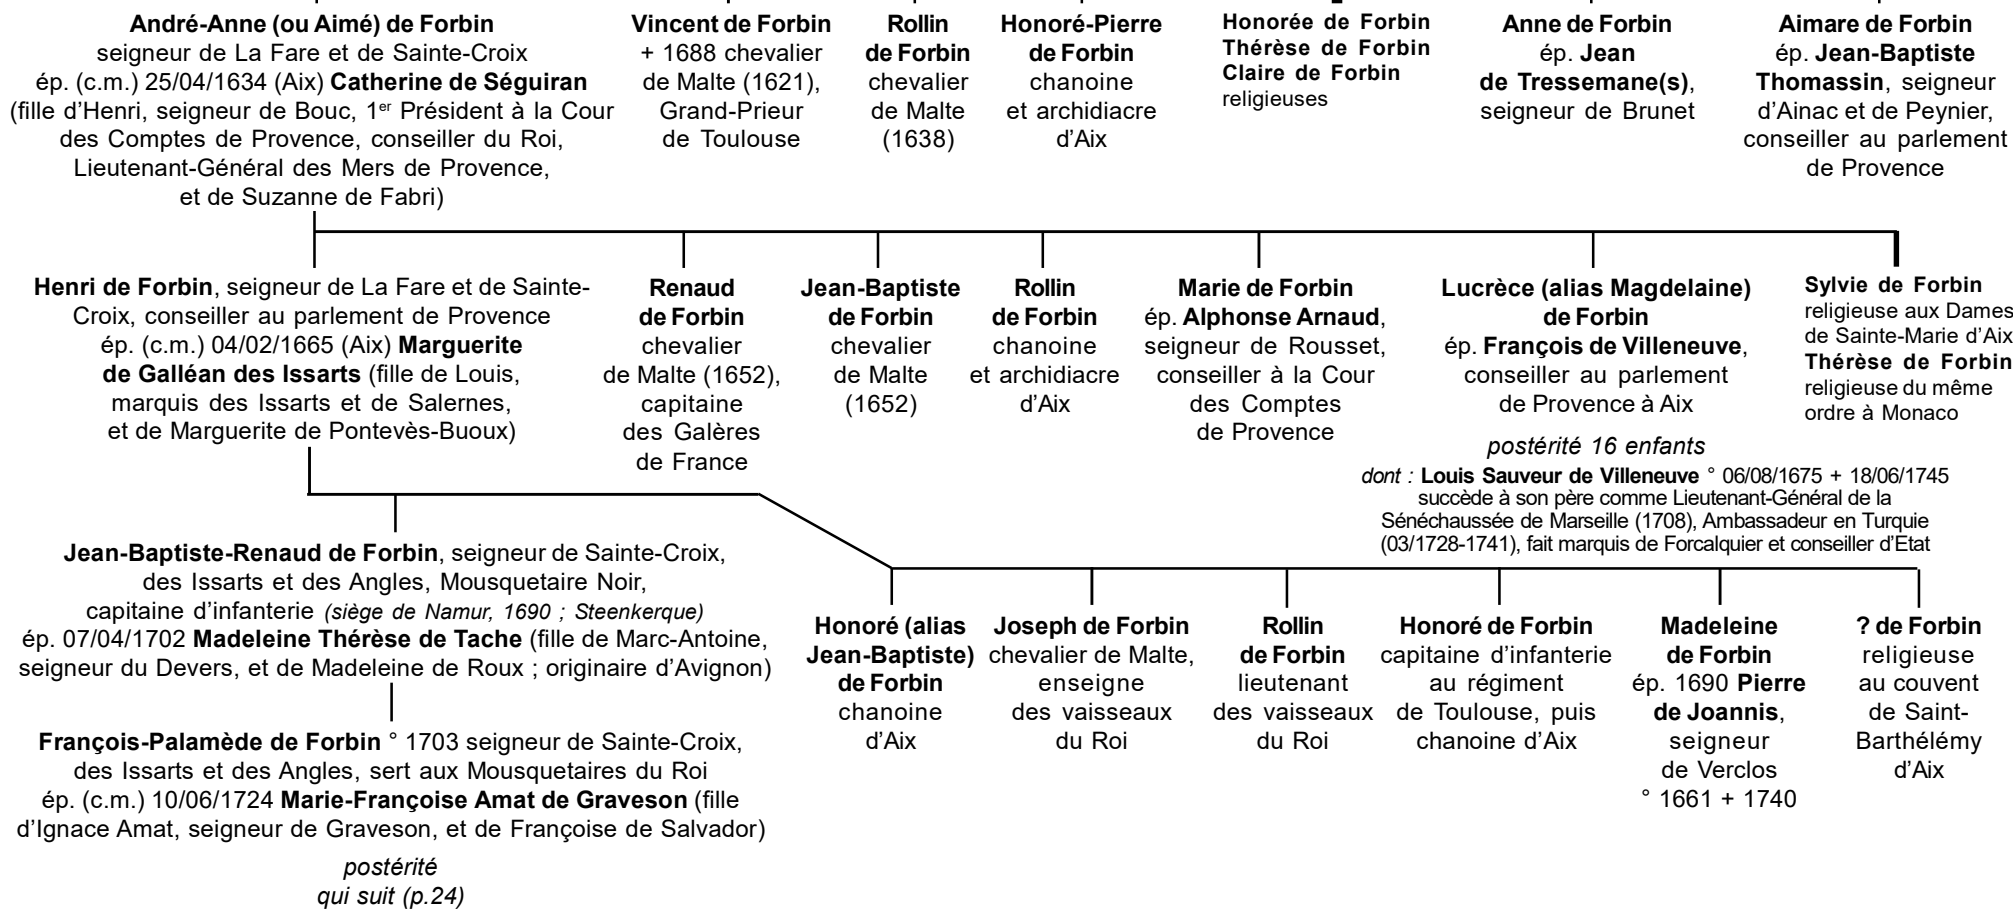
**André-Anne (ou Aimé) de Forbin** seigneur de La Fare et de Sainte-Croix ép. (c.m.) 25/04/1634 (Aix) **Catherine de Séguiran** (fille d'Henri, seigneur de Bouc, 1$^{er}$ Président à la Cour des Comptes de Provence, conseiller du Roi, Lieutenant-Général des Mers de Provence, et de Suzanne de Fabri)

**Vincent de Forbin** + 1688 chevalier de Malte (1621), Grand-Prieur de Toulouse

**Rollin de Forbin** chevalier de Malte (1638)

**Honoré-Pierre de Forbin** chanoine et archidiacre d'Aix

**Honorée de Forbin**
**Thérèse de Forbin**
**Claire de Forbin**
religieuses

**Anne de Forbin** ép. **Jean de Tressemane(s)**, seigneur de Brunet

**Aimare de Forbin** ép. **Jean-Baptiste Thomassin**, seigneur d'Ainac et de Peynier, conseiller au parlement de Provence

**Henri de Forbin**, seigneur de La Fare et de Sainte-Croix, conseiller au parlement de Provence ép. (c.m.) 04/02/1665 (Aix) **Marguerite de Galléan des Issarts** (fille de Louis, marquis des Issarts et de Salernes, et de Marguerite de Pontevès-Buoux)

**Renaud de Forbin** chevalier de Malte (1652), capitaine des Galères de France

**Jean-Baptiste de Forbin** chevalier de Malte (1652)

**Rollin de Forbin** chanoine et archidiacre d'Aix

**Marie de Forbin** ép. **Alphonse Arnaud**, seigneur de Rousset, conseiller à la Cour des Comptes de Provence

**Lucrèce (alias Magdelaine) de Forbin** ép. **François de Villeneuve**, conseiller au parlement de Provence à Aix

*postérité 16 enfants*
*dont :* **Louis Sauveur de Villeneuve** ° 06/08/1675 + 18/06/1745 succède à son père comme Lieutenant-Général de la Sénéchaussée de Marseille (1708), Ambassadeur en Turquie (03/1728-1741), fait marquis de Forcalquier et conseiller d'Etat

**Sylvie de Forbin** religieuse aux Dames de Sainte-Marie d'Aix
**Thérèse de Forbin** religieuse du même ordre à Monaco

**Jean-Baptiste-Renaud de Forbin**, seigneur de Sainte-Croix, des Issarts et des Angles, Mousquetaire Noir, capitaine d'infanterie *(siège de Namur, 1690 ; Steenkerque)* ép. 07/04/1702 **Madeleine Thérèse de Tache** (fille de Marc-Antoine, seigneur du Devers, et de Madeleine de Roux ; originaire d'Avignon)

**François-Palamède de Forbin** ° 1703 seigneur de Sainte-Croix, des Issarts et des Angles, sert aux Mousquetaires du Roi ép. (c.m.) 10/06/1724 **Marie-Françoise Amat de Graveson** (fille d'Ignace Amat, seigneur de Graveson, et de Françoise de Salvador)

*postérité qui suit (p.24)*

**Honoré (alias Jean-Baptiste) de Forbin** chanoine d'Aix

**Joseph de Forbin** chevalier de Malte, enseigne des vaisseaux du Roi

**Rollin de Forbin** lieutenant des vaisseaux du Roi

**Honoré de Forbin** capitaine d'infanterie au régiment de Toulouse, puis chanoine d'Aix

**Madeleine de Forbin** ép. 1690 **Pierre de Joannis**, seigneur de Verclos ° 1661 + 1740

**? de Forbin** religieuse au couvent de Saint-Barthélémy d'Aix